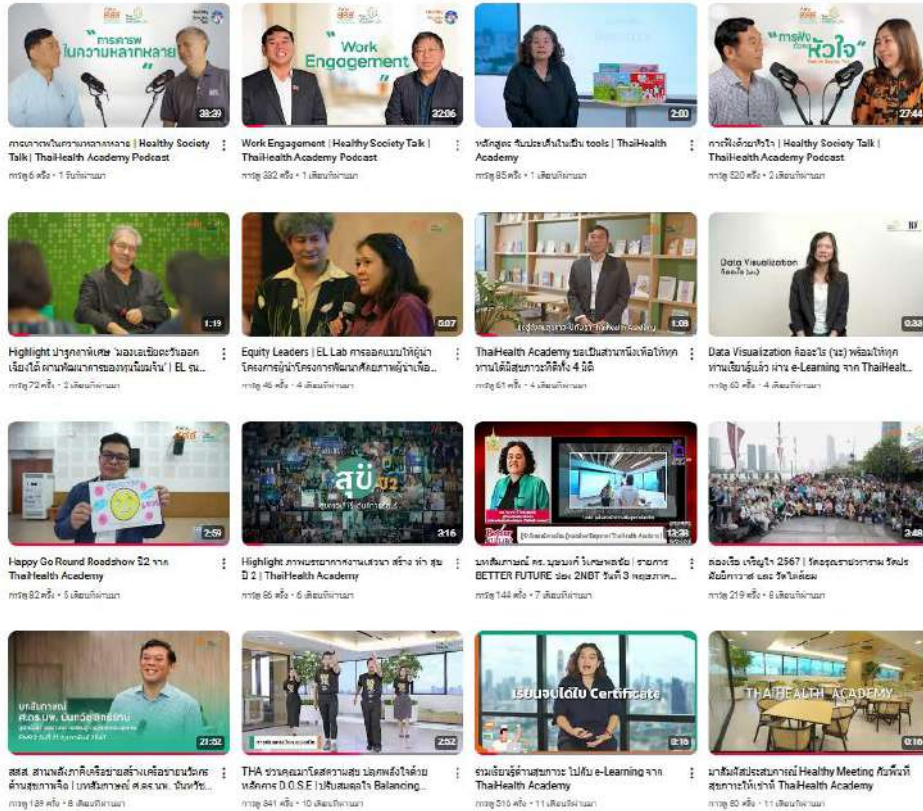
"การเคารพในความหลากหลาย"
38:39
การเคารพในความหลากหลาย | Healthy Society Talk | ThaiHealth Academy Podcast
การดู 6 ครั้ง • 1 วันที่ผ่านมา

"Work Engagement"
32:06
Work Engagement | Healthy Society Talk | ThaiHealth Academy Podcast
การดู 332 ครั้ง • 1 เดือนที่ผ่านมา

2:03
หลักสูตร รับประกันในเป้น tools | ThaiHealth Academy
การดู 85 ครั้ง • 1 เดือนที่ผ่านมา

"การฟังด้วยหัวใจ"
27:44
การฟังด้วยหัวใจ | Healthy Society Talk | ThaiHealth Academy Podcast
การดู 520 ครั้ง • 2 เดือนที่ผ่านมา

1:19
Highlight ปาฐกถาพิเศษ 'มองเอเชียตะวันออกเฉียงใต้ ผ่านพัฒนาการของทุนนิยมจีน' | EL รุ่น...
การดู 72 ครั้ง • 2 เดือนที่ผ่านมา

0:07
Equity Leaders | EL Lab การออกแบบให้ผู้นำ โครงการผู้นำโครงการพัฒนาศักยภาพผู้นำเพื่อ...
การดู 46 ครั้ง • 4 เดือนที่ผ่านมา

1:08
ThaiHealth Academy ขอเป็นส่วนหนึ่งเพื่อให้ทุกท่านได้มีสุขภาวะที่ดีทั้ง 4 มิติ
การดู 61 ครั้ง • 4 เดือนที่ผ่านมา

Data Visualization คืออะไร (นะ)
0:33
Data Visualization คืออะไร (นะ) พร้อมให้ทุกท่านเรียนรู้แล้ว ผ่าน e-Learning จาก ThaiHealt...
การดู 63 ครั้ง • 4 เดือนที่ผ่านมา

2:59
Happy Go Round Roadshow ปี2 จาก ThaiHealth Academy
การดู 82 ครั้ง • 5 เดือนที่ผ่านมา

สุขปี 2
3:16
Highlight ภาพบรรยากาศงานเสวนา สร้าง ทำ สุข ปี 2 | ThaiHealth Academy
การดู 86 ครั้ง • 6 เดือนที่ผ่านมา

13:30
บทสัมภาษณ์ ดร. นุชนาถ วิเศษพลชัย | รายการ BETTER FUTURE ช่อง 2NBT วันที่ 3 พฤษภาคม...
การดู 144 ครั้ง • 7 เดือนที่ผ่านมา

2:48
ฉลองเริ่ม เจริญใจ 2567 | วัดสุทธิวรารามวราราม วัดปทุมวนาราม และ วัดไตรมิตร
การดู 219 ครั้ง • 8 เดือนที่ผ่านมา

บทสัมภาษณ์ ศ.ดร.นพ. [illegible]
21:52
สสส. สานพลังภาคีเครือข่ายสร้างเครือข่ายนวัตกรด้านสุขภาพใจ | บทสัมภาษณ์ ศ.ดร.นพ. ...
การดู 189 ครั้ง • 8 เดือนที่ผ่านมา

2:52
THA ชวนคุณมาโดสความสุข ปลุกพลังใจด้วยหลักการ D.O.S.E | ปรับสมดุลใจ Balancing...
การดู 341 ครั้ง • 10 เดือนที่ผ่านมา

เรียนจบได้ใบ Certificate
2:16
ร่วมเรียนรู้ด้านสุขภาวะ ไปกับ e-Learning จาก ThaiHealth Academy
การดู 316 ครั้ง • 11 เดือนที่ผ่านมา

THAIHEALTH ACADEMY
0:16
มาสัมผัสประสบการณ์ Healthy Meeting กับพื้นที่สุขภาวะให้เช่าที่ ThaiHealth Academy
การดู 80 ครั้ง • 11 เดือนที่ผ่านมา